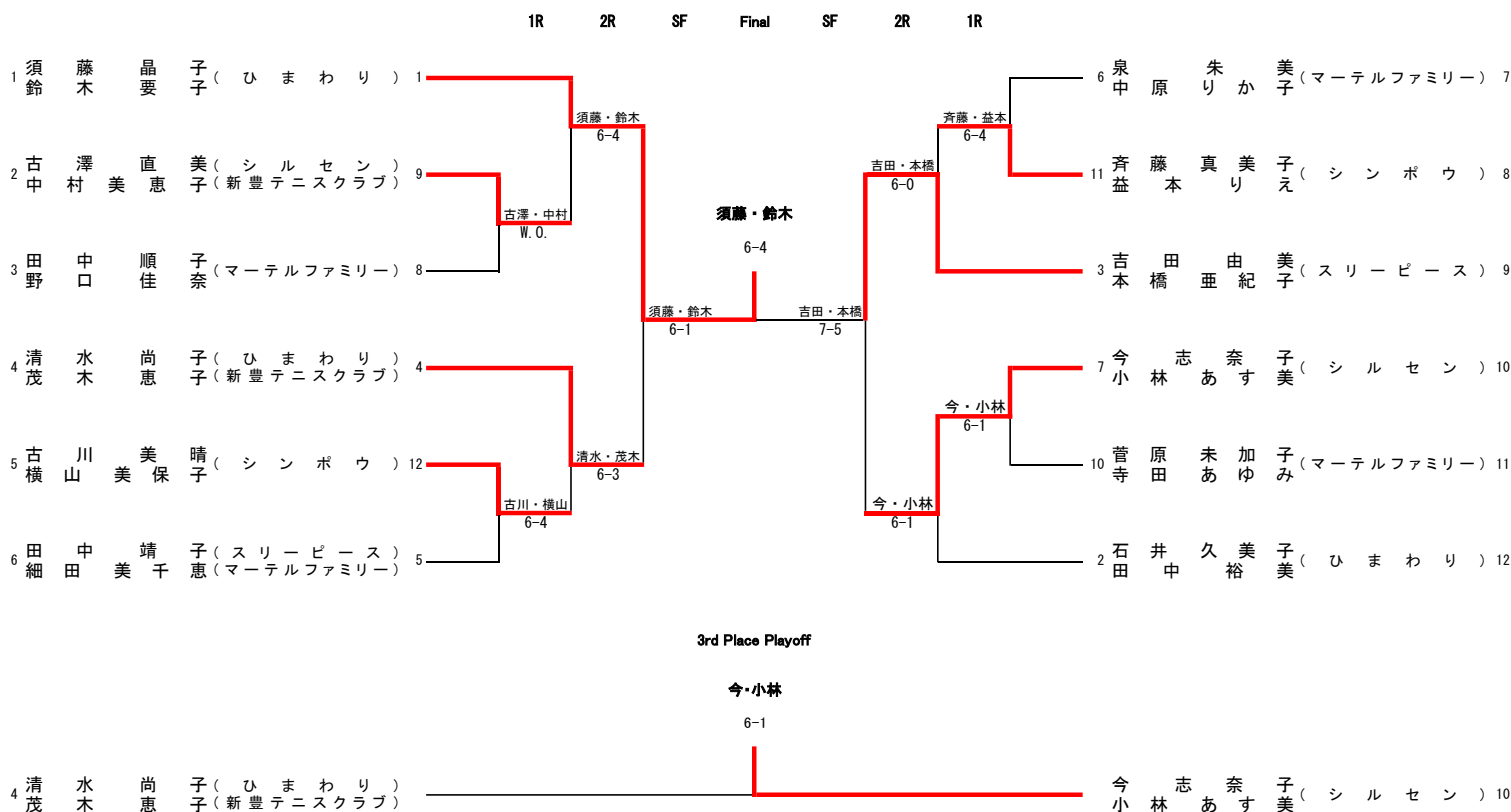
1R 2R SF Final SF 2R 1R

1 須藤晶子（ひまわり） 1
鈴木要子

2 古澤直美（シルセン） 9
中村美恵子（新豊テニスクラブ）

3 田中順子（マーテルファミリー） 8
野口佳奈

4 清水尚子（ひまわり） 4
茂木恵子（新豊テニスクラブ）

5 古川美晴（シンポウ） 12
横山美保子

6 田中靖子（スリーピース） 5
細田美千恵（マーテルファミリー）

須藤・鈴木
6-4

古澤・中村
W.O.

清水・茂木
6-3

古川・横山
6-4

須藤・鈴木
6-1

須藤・鈴木
6-4

吉田・本橋
7-5

斉藤・益本
6-4

吉田・本橋
6-0

今・小林
6-1

今・小林
6-1

6 泉朱美（マーテルファミリー） 7
中原りか子

11 斉藤真美子（シンポウ） 8
益本りえ

3 吉田由美（スリーピース） 9
本橋亜紀子

7 今志奈子（シルセン） 10
小林あす美

10 菅原未加子（マーテルファミリー） 11
寺田あゆみ

2 石井久美子（ひまわり） 12
田中裕美

3rd Place Playoff

今・小林

6-1

4 清水尚子（ひまわり）
茂木恵子（新豊テニスクラブ）

今志奈子（シルセン） 10
小林あす美